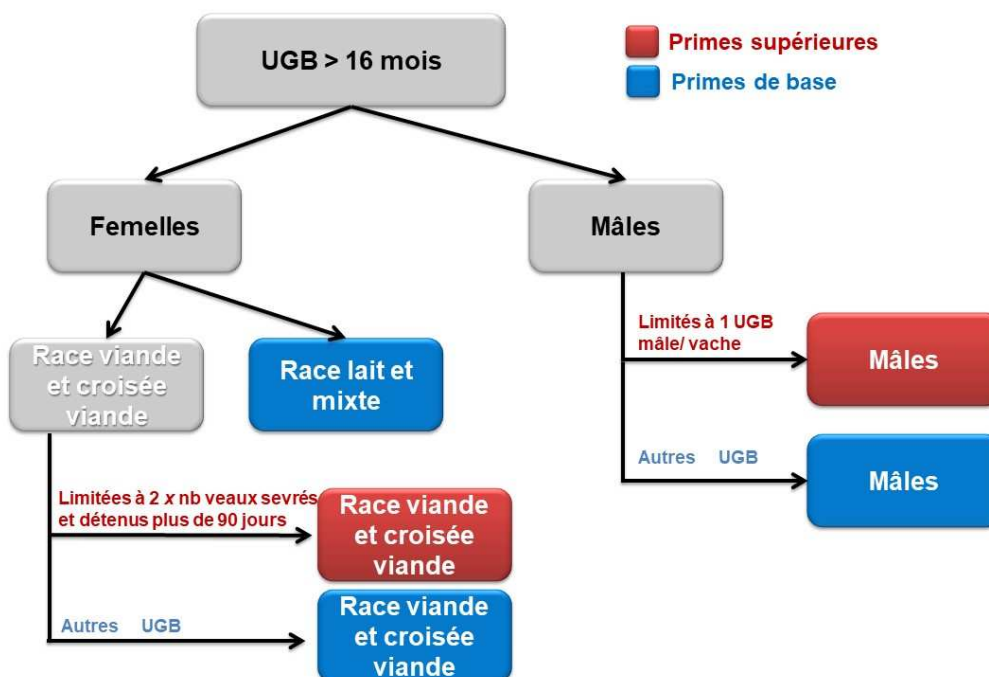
UGB > 16 mois

Primes supérieures

Primes de base

Femelles

Mâles

Race viande et croisée viande

Race lait et mixte

Limités à 1 UGB mâle/ vache

Mâles

Autres UGB

Mâles

Limitées à 2 *x* nb veaux sevrés et détenus plus de 90 jours

Race viande et croisée viande

Autres UGB

Race viande et croisée viande